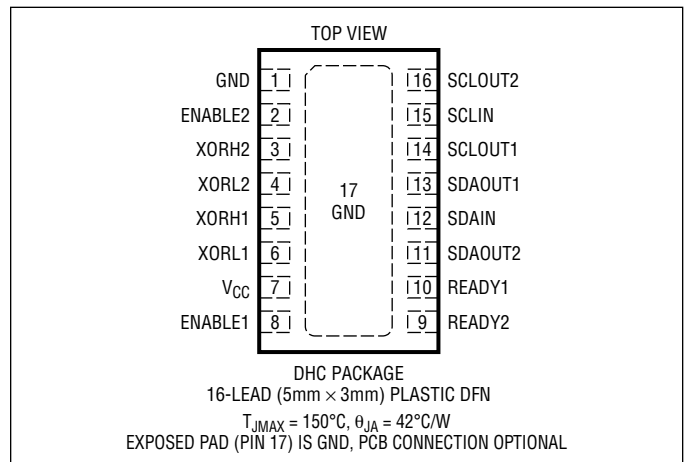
TOP VIEW

GND 1
ENABLE2 2
XORH2 3
XORL2 4
XORH1 5
XORL1 6
$V_{CC}$ 7
ENABLE1 8

17
GND

16 SCLOUT2
15 SCLIN
14 SCLOUT1
13 SDAOUT1
12 SDAIN
11 SDAOUT2
10 READY1
9 READY2

DHC PACKAGE
16-LEAD (5mm × 3mm) PLASTIC DFN
$T_{JMAX}$ = 150°C, $\theta_{JA}$ = 42°C/W
EXPOSED PAD (PIN 17) IS GND, PCB CONNECTION OPTIONAL